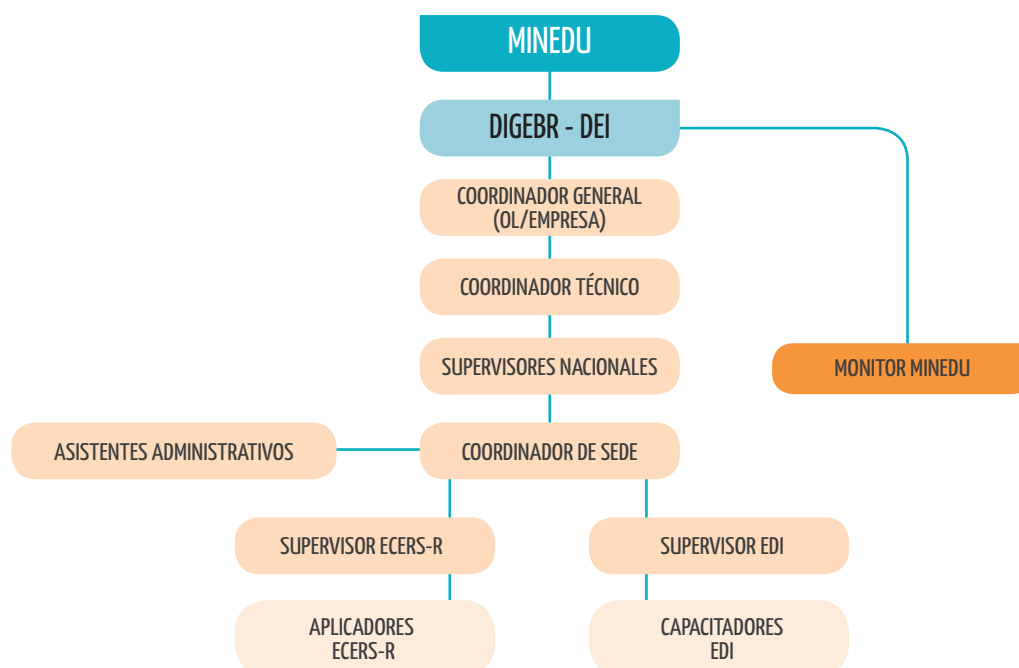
MINEDU

DIGEBR - DEI

COORDINADOR GENERAL (OL/EMPRESA)

COORDINADOR TÉCNICO

SUPERVISORES NACIONALES

MONITOR MINEDU

ASISTENTES ADMINISTRATIVOS

COORDINADOR DE SEDE

SUPERVISOR ECERS-R

SUPERVISOR EDI

APLICADORES ECERS-R

CAPACITADORES EDI